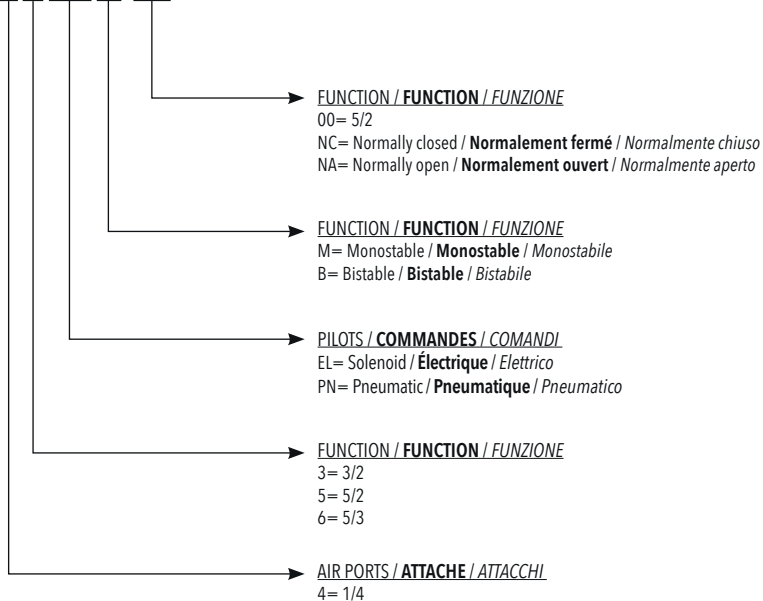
FUNCTION / **FUNCTION** / *FUNZIONE*
00= 5/2
NC= Normally closed / **Normalement fermé** / *Normalmente chiuso*
NA= Normally open / **Normalement ouvert** / *Normalmente aperto*

FUNCTION / **FUNCTION** / *FUNZIONE*
M= Monostable / **Monostable** / *Monostabile*
B= Bistable / **Bistable** / *Bistabile*

PILOTS / **COMMANDES** / *COMANDI*
EL= Solenoid / **Électrique** / *Elettrico*
PN= Pneumatic / **Pneumatique** / *Pneumatico*

FUNCTION / **FUNCTION** / *FUNZIONE*
3= 3/2
5= 5/2
6= 5/3

AIR PORTS / **ATTACHE** / *ATTACCHI*
4= 1/4